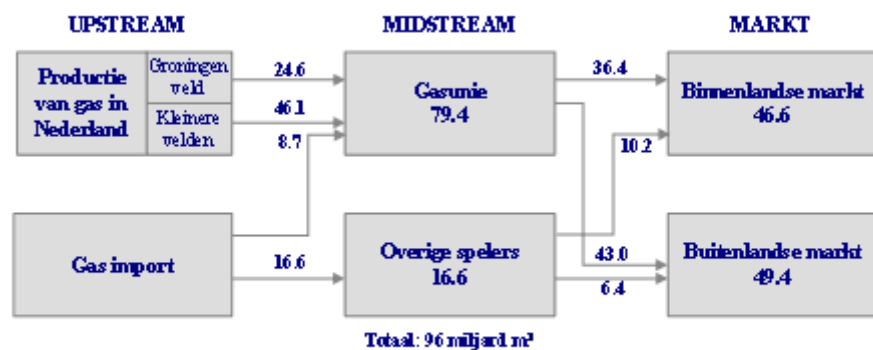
UPSTREAM

MIDSTREAM

MARKT

Productie van gas in Nederland

Groningen veld

Kleinere velden

24.6

46.1

8.7

Gasunie
79.4

36.4

10.2

Binnenlandse markt
46.6

Gas import

16.6

Overige spelers
16.6

43.0

6.4

Buitenlandse markt
49.4

Totaal: 96 miljard m³